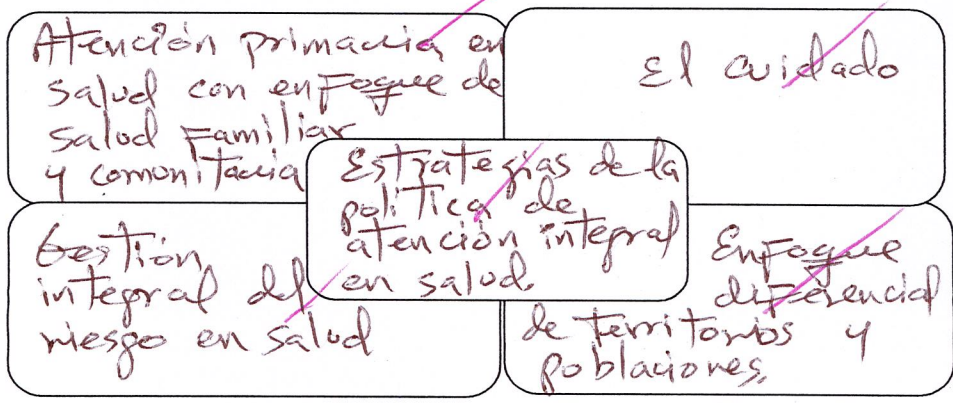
Atención primaria en salud con enfoque de salud familiar y comunitaria

El cuidado

Estrategias de la política de atención integral en salud

Gestión integral del riesgo en salud

Enfoque diferencial de territorios y poblaciones.